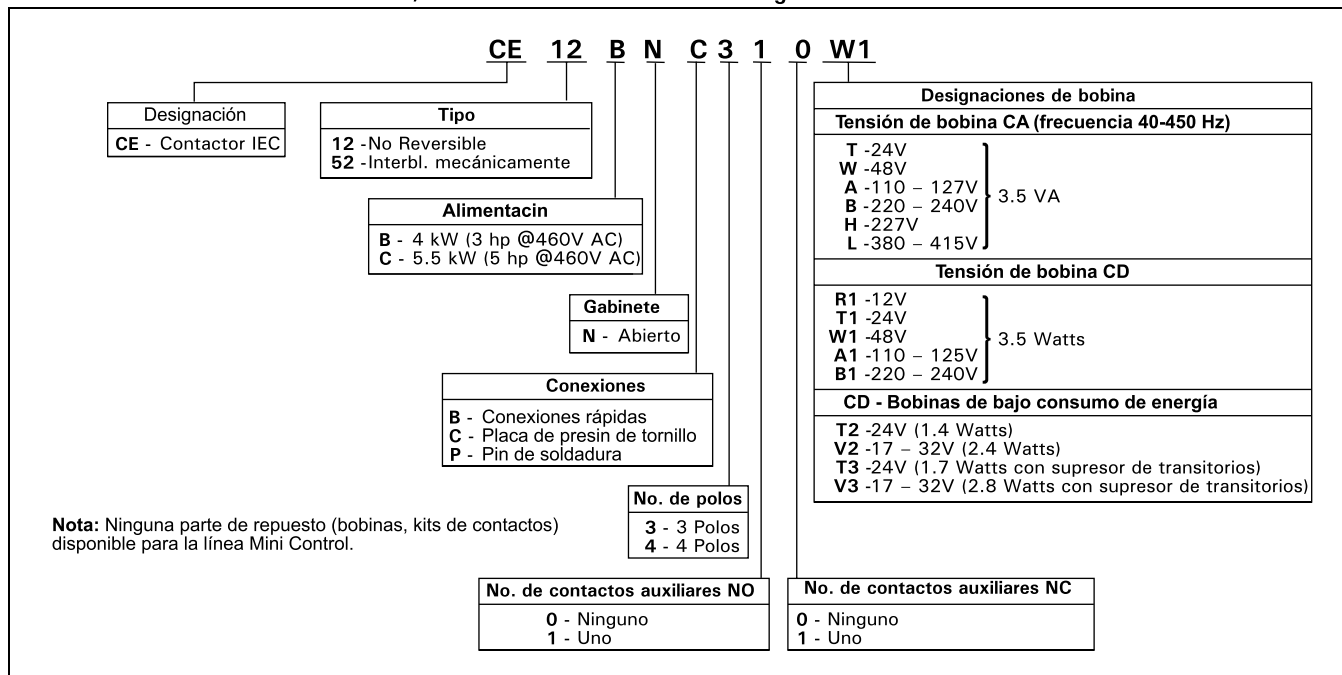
CE 12 B N C 3 1 0 W1

| Designación |
|---|
| **CE** - Contactor IEC |

| Tipo |
|---|
| **12** -No Reversible |
| **52** -Interbl. mecánicamente |

| Alimentacin |
|---|
| **B** - 4 kW (3 hp @460V AC) |
| **C** - 5.5 kW (5 hp @460V AC) |

| Gabinete |
|---|
| **N** - Abierto |

| Conexiones |
|---|
| **B** - Conexiones rápidas |
| **C** - Placa de presin de tornillo |
| **P** - Pin de soldadura |

| No. de polos |
|---|
| **3** - 3 Polos |
| **4** - 4 Polos |

| No. de contactos auxiliares NO |
|---|
| **0** - Ninguno |
| **1** - Uno |

| No. de contactos auxiliares NC |
|---|
| **0** - Ninguno |
| **1** - Uno |

**Designaciones de bobina**

**Tensión de bobina CA (frecuencia 40-450 Hz)**

**T** -24V
**W** -48V
**A** -110 – 127V
**B** -220 – 240V
**H** -227V
**L** -380 – 415V
3.5 VA

**Tensión de bobina CD**

**R1** -12V
**T1** -24V
**W1** -48V
**A1** -110 – 125V
**B1** -220 – 240V
3.5 Watts

**CD - Bobinas de bajo consumo de energía**

**T2** -24V (1.4 Watts)
**V2** -17 – 32V (2.4 Watts)
**T3** -24V (1.7 Watts con supresor de transitorios)
**V3** -17 – 32V (2.8 Watts con supresor de transitorios)

**Nota:** Ninguna parte de repuesto (bobinas, kits de contactos) disponible para la línea Mini Control.